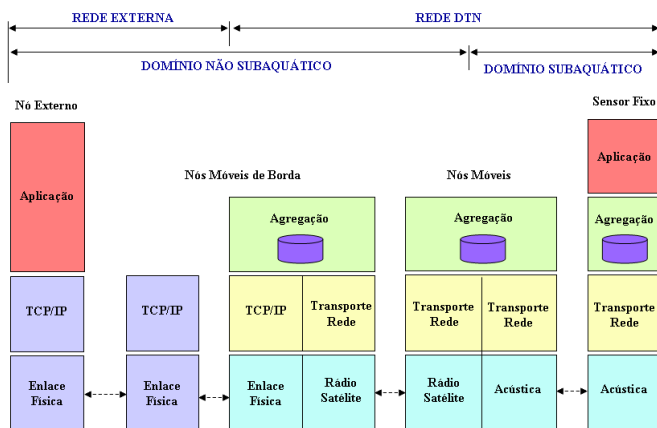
REDE EXTERNA

REDE DTN

DOMÍNIO NÃO SUBAQUÁTICO

DOMÍNIO SUBAQUÁTICO

Nó Externo

Sensor Fixo

Aplicação

Nós Móveis de Borda

Nós Móveis

Aplicação

Agregação

Agregação

Agregação

TCP/IP

TCP/IP

TCP/IP

Transporte Rede

Transporte Rede

Transporte Rede

Transporte Rede

Enlace Física

Enlace Física

Enlace Física

Rádio Satélite

Rádio Satélite

Acústica

Acústica